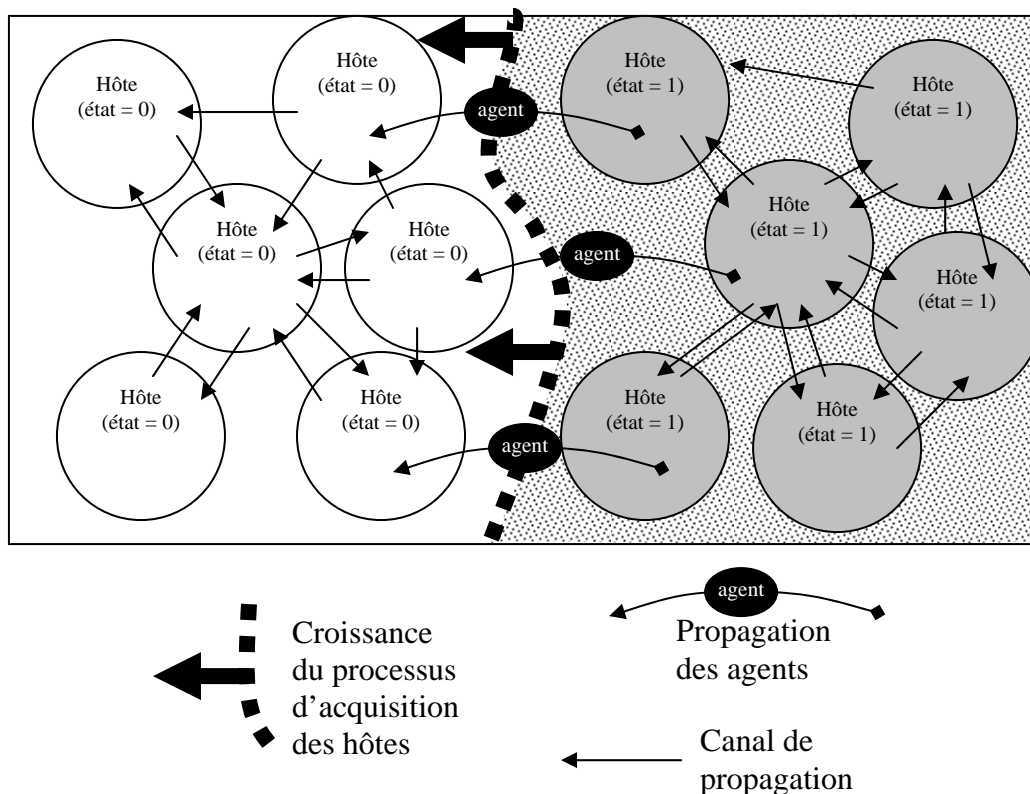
Hôte
(état = 0)

Hôte
(état = 0)

agent

Hôte
(état = 1)

Hôte
(état = 1)

Hôte
(état = 0)

Hôte
(état = 0)

agent

Hôte
(état = 1)

Hôte
(état = 1)

Hôte
(état = 0)

Hôte
(état = 0)

agent

Hôte
(état = 1)

Hôte
(état = 1)

Croissance du processus d'acquisition des hôtes

agent

Propagation des agents

Canal de propagation